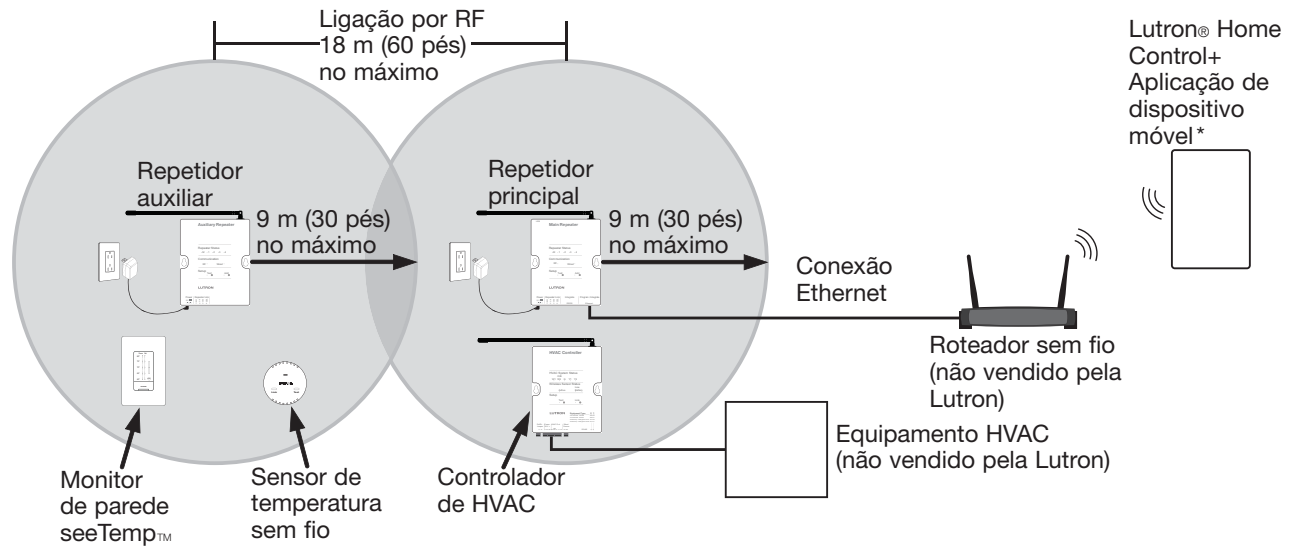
Ligação por RF
18 m (60 pés)
no máximo

Lutron® Home Control+ Aplicação de dispositivo móvel*

Repetidor auxiliar

Auxiliary Repeater

LUTRON

9 m (30 pés) no máximo

Repetidor principal

Main Repeater

9 m (30 pés) no máximo

Conexão Ethernet

Roteador sem fio (não vendido pela Lutron)

HVAC Controller

LUTRON

Equipamento HVAC (não vendido pela Lutron)

Monitor de parede seeTemp™

Sensor de temperatura sem fio

Controlador de HVAC